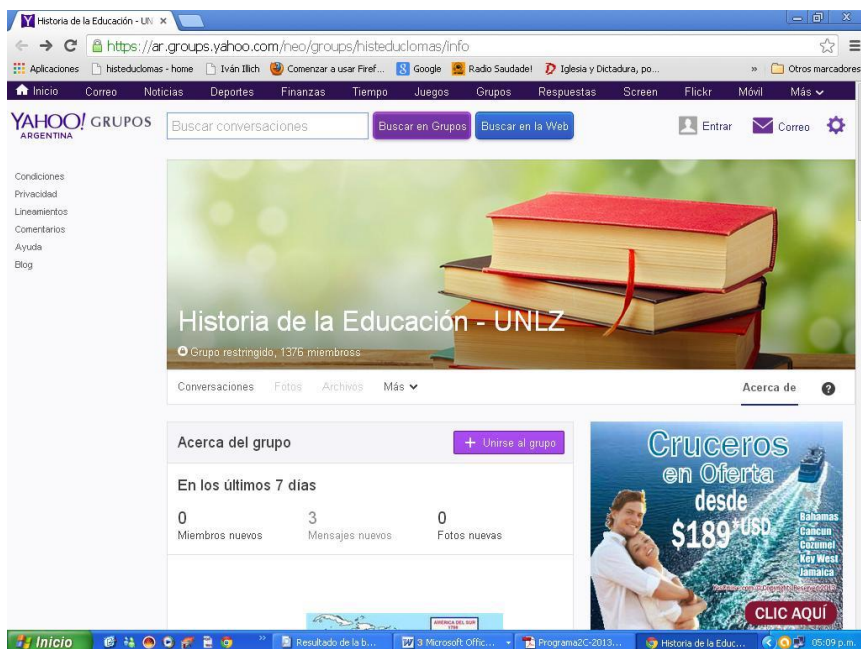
Historia de la Educación - UN ×

https://ar.groups.yahoo.com/neo/groups/histeduclomas/info

Aplicaciones | histeduclomas - home | Iván Illich | Comenzar a usar Firef... | Google | Radio Saudade! | Iglesia y Dictadura, po... | » | Otros marcadores

Inicio | Correo | Noticias | Deportes | Finanzas | Tiempo | Juegos | Grupos | Respuestas | Screen | Flickr | Móvil | Más

YAHOO! GRUPOS
ARGENTINA

Buscar conversaciones | Buscar en Grupos | Buscar en la Web

Entrar | Correo

Condiciones
Privacidad
Lineamientos
Comentarios
Ayuda
Blog

Historia de la Educación - UNLZ

Grupo restringido, 1376 miembros

Conversaciones | Fotos | Archivos | Más | Acerca de | ?

Acerca del grupo

+ Unirse al grupo

En los últimos 7 días

0
Miembros nuevos

3
Mensajes nuevos

0
Fotos nuevas

Cruceros en Oferta desde $189* USD

Bahamas
Cancun
Cozumel
Key West
Jamaica

CLIC AQUÍ

AMERICA DEL SUR

Inicio | Resultado de la b... | 3 Microsoft Offic... | Programa2C-2013... | Historia de la Educ... | 05:09 p.m.